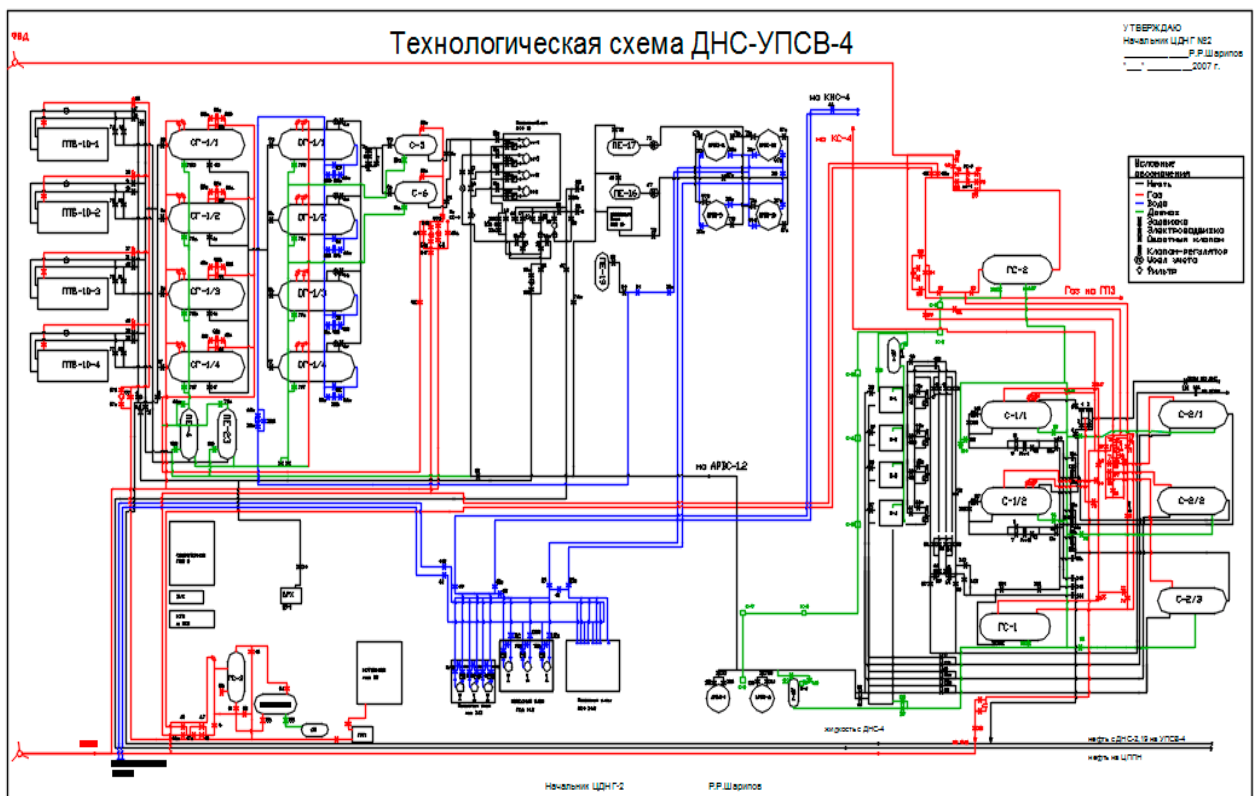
ФВД

Технологическая схема ДНС-УПСВ-4

УТВЕРЖДАЮ
Начальник ЦДНГ №2
_______________Р.Р.Шарипов
"___" __________2007 г.

ПТБ-10-1
ПТБ-10-2
ПТБ-10-3
ПТБ-10-4

СГ-1/1
СГ-1/2
СГ-1/3
СГ-1/4

ОГ-1/1
ОГ-1/2
ОГ-1/3
ОГ-1/4

С-5
С-6

ПЕ-17
ПЕ-16

на КНС-4
на КС-4

Условные обозначения
Нефть
Газ
Вода
Дренаж
Задвижка
Электрозадвижка
Обратный клапан
Клапан-регулятор
Узел учета
Фильтр

ГС-2
Газ на ГПЗ

С-1/1
С-1/2
С-2/1
С-2/2
С-2/3
ГС-1

на АГЗС-1,2

ПЕ-3

жидкость с ДНС-4
нефть с ДНС-2,13 на УПСВ-4
нефть на ЦППН

Начальник ЦДНГ-2
Р.Р.Шарипов